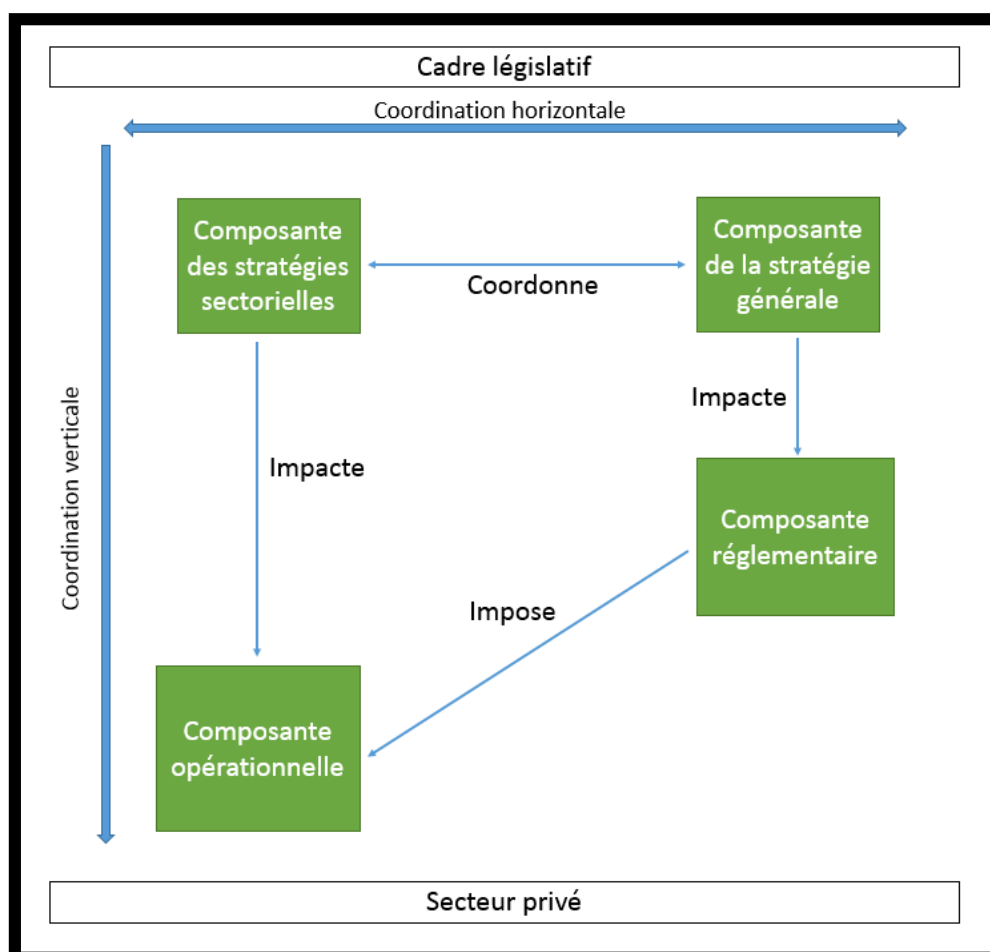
Cadre législatif

Coordination horizontale

Coordination verticale

Composante des stratégies sectorielles

Coordonne

Composante de la stratégie générale

Impacte

Impacte

Composante réglementaire

Impose

Composante opérationnelle

Secteur privé